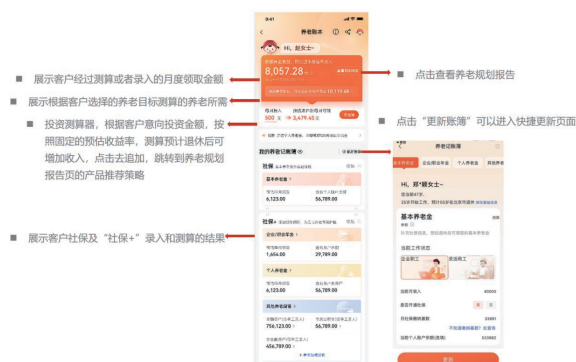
展示客户经过测算或者录入的月度领取金额

展示根据客户选择的养老目标测算的养老所需

投资测算器，根据客户意向投资金额，按照固定的预估收益率，测算预计退休后可增加收入，点击去追加，跳转到养老规划报告页的产品推荐策略

展示客户社保及“社保+”录入和测算的结果

点击查看养老规划报告

点击“更新账簿”可以进入快捷更新页面

9:41

养老账本

Hi，赵女士~

8,057.28

每月投入 500

3,479.45

我的养老记账簿

社保

基本养老金

6,123.00

56,789.00

社保+

1,654.00

29,780.00

个人养老金

6,123.00

56,789.00

756,123.00

56,789.00

456,789.00

养老记账簿

Hi，郑*颖女士~

基本养老金

当前工作状态

企业职工

灵活就业

40000

33481

更新